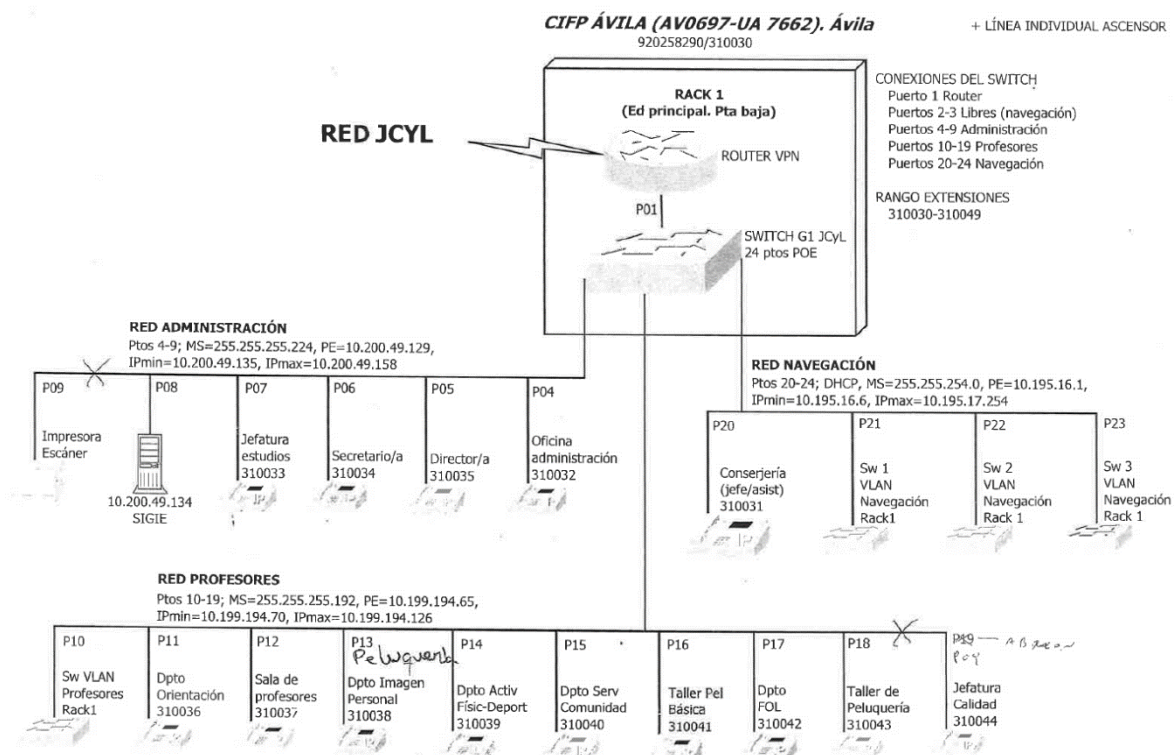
CIFP ÁVILA (AV0697-UA 7662). Ávila
920258290/310030

+ LÍNEA INDIVIDUAL ASCENSOR

RACK 1
(Ed principal. Pta baja)

RED JCYL

ROUTER VPN

P01

SWITCH G1 JCyL
24 ptos POE

CONEXIONES DEL SWITCH
Puerto 1 Router
Puertos 2-3 Libres (navegación)
Puertos 4-9 Administración
Puertos 10-19 Profesores
Puertos 20-24 Navegación

RANGO EXTENSIONES
310030-310049

RED ADMINISTRACIÓN
Ptos 4-9; MS=255.255.255.224, PE=10.200.49.129, IPmin=10.200.49.135, IPmax=10.200.49.158

P09
Impresora Escáner

P08
10.200.49.134
SIGIE

P07
Jefatura estudios
310033

P06
Secretario/a
310034

P05
Director/a
310035

P04
Oficina administración
310032

RED NAVEGACIÓN
Ptos 20-24; DHCP, MS=255.255.254.0, PE=10.195.16.1, IPmin=10.195.16.6, IPmax=10.195.17.254

P20
Conserjería (jefe/asist)
310031

P21
Sw 1
VLAN
Navegación
Rack1

P22
Sw 2
VLAN
Navegación
Rack 1

P23
Sw 3
VLAN
Navegación
Rack 1

RED PROFESORES
Ptos 10-19; MS=255.255.255.192, PE=10.199.194.65, IPmin=10.199.194.70, IPmax=10.199.194.126

P10
Sw VLAN
Profesores
Rack1

P11
Dpto
Orientación
310036

P12
Sala de
profesores
310037

P13
Peluquería
Dpto Imagen
Personal
310038

P14
Dpto Activ
Físic-Deport
310039

P15
Dpto Serv
Comunidad
310040

P16
Taller Pel
Básica
310041

P17
Dpto
FOL
310042

P18
Taller de
Peluquería
310043

P19 — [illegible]
Jefatura
Calidad
310044